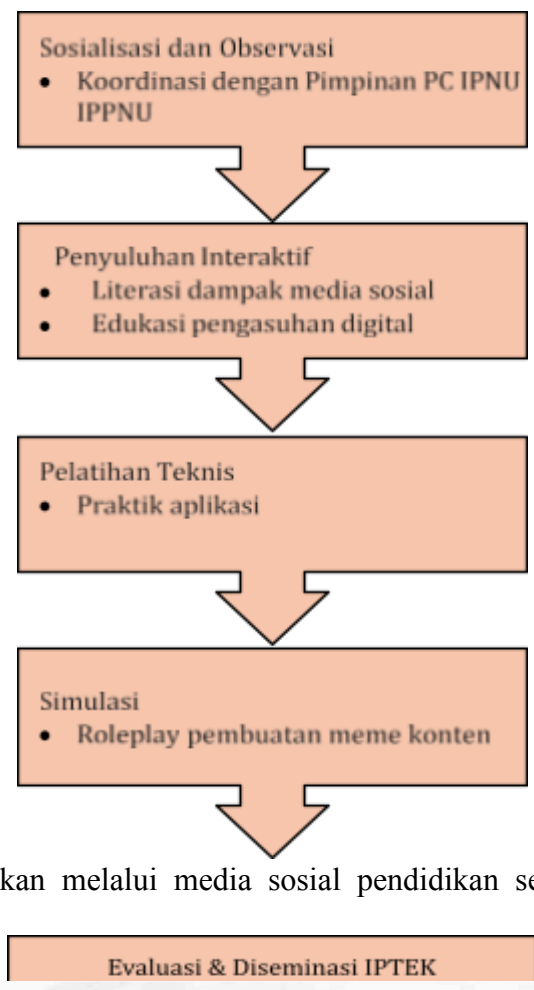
Sosialisasi dan Observasi

- Koordinasi dengan Pimpinan PC IPNU IPPNU

Penyuluhan Interaktif

- Literasi dampak media sosial
- Edukasi pengasuhan digital

Pelatihan Teknis

- Praktik aplikasi

Simulasi

- Roleplay pembuatan meme konten

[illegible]kan melalui media sosial pendidikan se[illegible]

Evaluasi & Diseminasi IPTEK